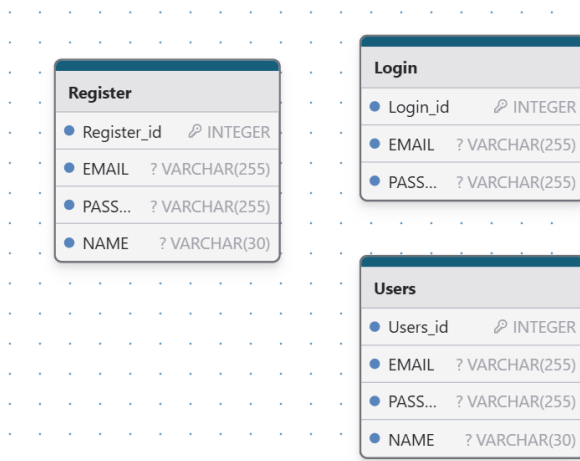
Register

Register_id INTEGER

EMAIL ? VARCHAR(255)

PASS... ? VARCHAR(255)

NAME ? VARCHAR(30)

Login

Login_id INTEGER

EMAIL ? VARCHAR(255)

PASS... ? VARCHAR(255)

Users

Users_id INTEGER

EMAIL ? VARCHAR(255)

PASS... ? VARCHAR(255)

NAME ? VARCHAR(30)